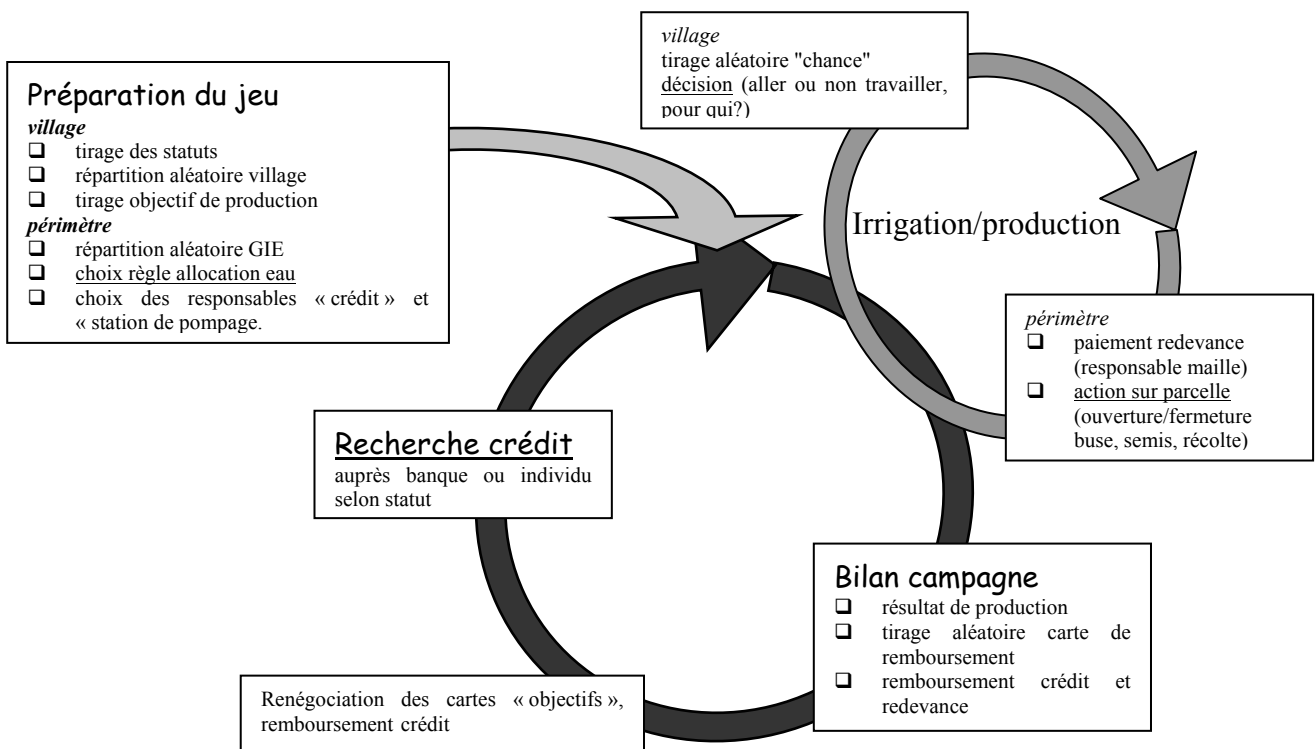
Préparation du jeu
*village*
- tirage des statuts
- répartition aléatoire village
- tirage objectif de production
*périmètre*
- répartition aléatoire GIE
- choix règle allocation eau
- choix des responsables « crédit » et « station de pompage.

*village*
tirage aléatoire "chance"
décision (aller ou non travailler, pour qui?)

Irrigation/production

*périmètre*
- paiement redevance (responsable maille)
- action sur parcelle (ouverture/fermeture buse, semis, récolte)

Recherche crédit
auprès banque ou individu selon statut

Bilan campagne
- résultat de production
- tirage aléatoire carte de remboursement
- remboursement crédit et redevance

Renégociation des cartes « objectifs », remboursement crédit